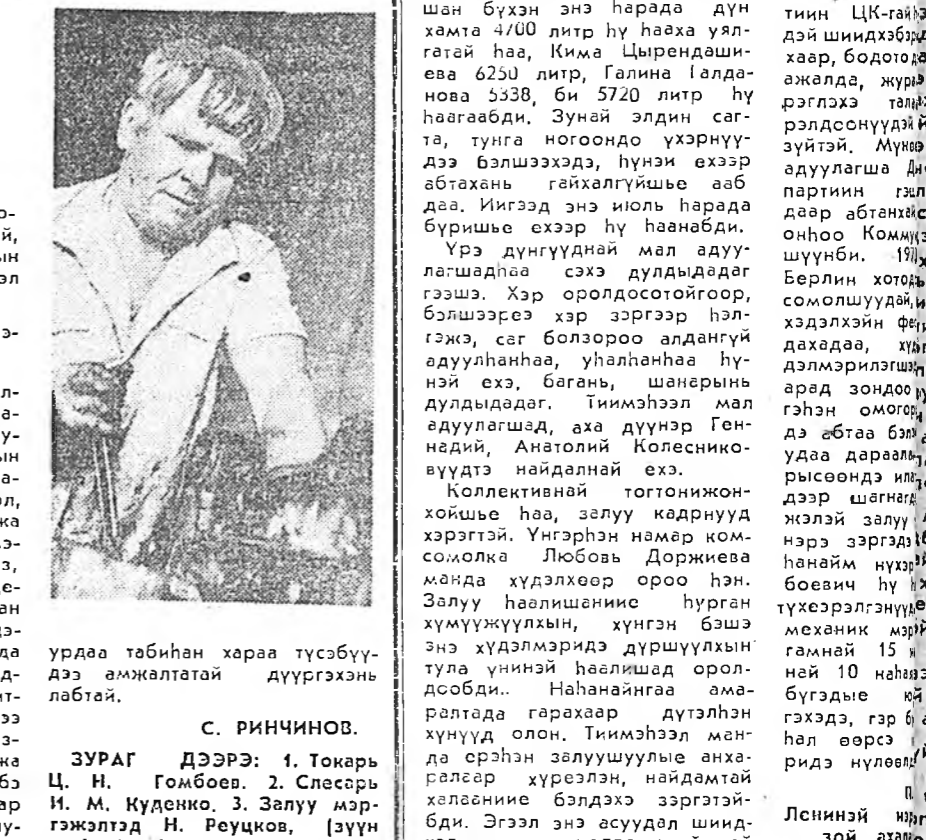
ро-
й,
ын
эл

э-

л-
а-
у-
ын
а-
л,
ка
э-
з,
е-
ан
э-
д-
ит-
ээ
з-
ка
бэ
ар
у-

урдаа табиһан хараа түсэбүүдээ амжалтатай дүүргэхэнь лабтай.

С. РИНЧИНОВ.

ЗУРАГ ДЭЭРЭ: 1. Токарь Ц. Н. Гомбоев. 2. Слесарь И. М. Куденко. 3. Залуу мэргэжэлтэд Н. Реуцков, (зүүн

шан бүхэн энэ һарада дүн хамта 4700 литр һү һааха уялгатай һаа, Кима Цырендашиева 6250 литр, Галина Галданова 5338, би 5720 литр һү һаагаабди. Зунай эдин сагта, тунга ногоондо үхэрнүүдээ бэлшээхэдэ, һүнэи ехээр абтахань гайхалгүйшье ааб даа. Иигээд энэ июль һарада бүришье ехээр һү һаанабди.

Үрэ дүнгүүднай мал адуулагшадһаа сэхэ дулдыдадаг гээшэ. Хэр оролдосотойгоор, бэлшээрээ хэр зэргээр һэлгэжэ, саг болзороо алдангүй адуулһанһаа, уһалһанһаа һүнэй ехэ, багань, шанарынь дулдыдадаг. Тиимэһээл мал адуулагшад, аха дүүнэр Геннадий, Анатолий Колесниковүүдтэ найдалнай ехэ.

Коллективнай тогтонижонхойшье һаа, залуу кадрнууд хэрэгтэй. Үнгэрһэн намар комсомолка Любовь Доржиева манда хүдэлхөөр ороо һэн. Залуу һаалишание һурган хүмүүжүүлхын, хүнгэн бэшэ энэ хүдэлмэридэ дүршүүлхын тула үнинэй һаалишад оролдобди.. Наһанайнгаа амаралтада гарахаар дүтэлһэн хүнүүд олон. Тиимэһээл манда ерэһэн залуушуулые анхаралгаар хүреэлэн, найдамтай хэлаание бэлдэхэ зэргэтэйбди. Эгээл энэ асуудал шинд-

тиин ЦК-гай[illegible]
дэй шиидхэбэр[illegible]
хаар, бодото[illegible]
ажалда, жур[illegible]
рэглэхэ тал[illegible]
рэлдсонүүдэй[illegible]
зүйтэй. Мүн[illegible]
адуулагша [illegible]
партиин гэ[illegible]
даар абтанхай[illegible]
онһоо Коммун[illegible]
шүүнби. 19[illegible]
Берлин хото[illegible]
сомолшуудай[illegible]
хэдэлхэйн фе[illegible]
дахадаа, хү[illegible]
дэлмэрилэгш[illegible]
арад зондоо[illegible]
гэһэн омогор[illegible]
дэ абтаа бэл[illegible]
удаа дараал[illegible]
рысөөндэ ил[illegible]
дээр шагнагд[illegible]
жэлэй залуу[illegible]
нэрэ зэргэд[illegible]
һанайм нүхэр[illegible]
боевич һү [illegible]
түхеэрэлгэнүү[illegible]
механик мэр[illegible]
гамнай 15 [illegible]
най 10 наһа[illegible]
бүгэдые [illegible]
гэхэдэ, гэр б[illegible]
һал өөрсэ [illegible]
ридэ нүлөөл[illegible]

Ленинэй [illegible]
зэй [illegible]